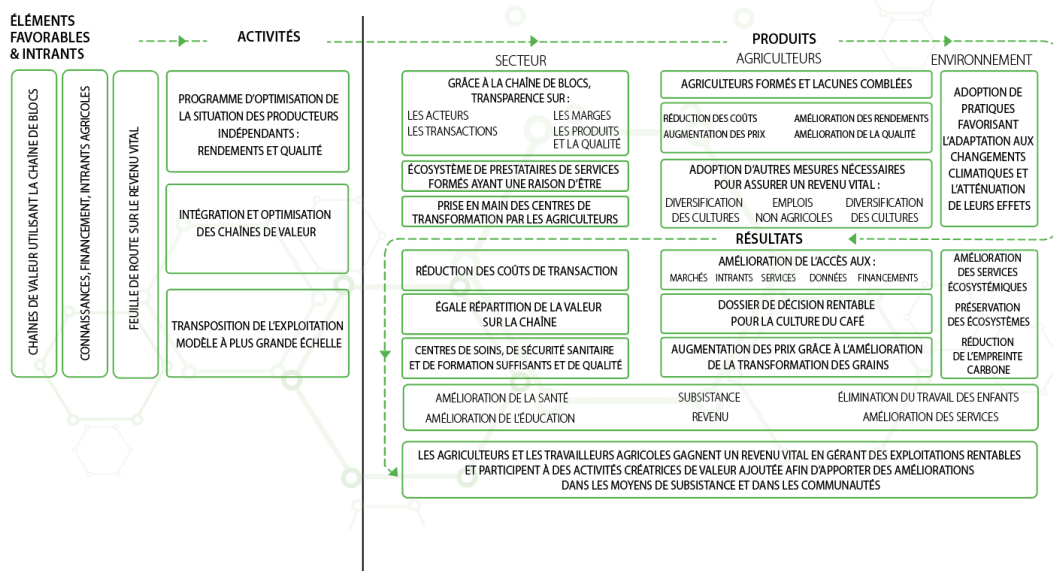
ÉLÉMENTS FAVORABLES & INTRANTS

ACTIVITÉS

CHAÎNES DE VALEUR UTILISANT LA CHAÎNE DE BLOCS

CONNAISSANCES, FINANCEMENT, INTRANTS AGRICOLES

FEUILLE DE ROUTE SUR LE REVENU VITAL

PROGRAMME D'OPTIMISATION DE LA SITUATION DES PRODUCTEURS INDÉPENDANTS : RENDEMENTS ET QUALITÉ

INTÉGRATION ET OPTIMISATION DES CHAÎNES DE VALEUR

TRANSPOSITION DE L'EXPLOITATION MODÈLE À PLUS GRANDE ÉCHELLE

PRODUITS

SECTEUR

AGRICULTEURS

ENVIRONNEMENT

GRÂCE À LA CHAÎNE DE BLOCS, TRANSPARENCE SUR :
LES ACTEURS
LES MARGES
LES TRANSACTIONS
LES PRODUITS ET LA QUALITÉ

ÉCOSYSTÈME DE PRESTATAIRES DE SERVICES FORMÉS AYANT UNE RAISON D'ÊTRE

PRISE EN MAIN DES CENTRES DE TRANSFORMATION PAR LES AGRICULTEURS

AGRICULTEURS FORMÉS ET LACUNES COMBLÉES

RÉDUCTION DES COÛTS
AMÉLIORATION DES RENDEMENTS
AUGMENTATION DES PRIX
AMÉLIORATION DE LA QUALITÉ

ADOPTION D'AUTRES MESURES NÉCESSAIRES POUR ASSURER UN REVENU VITAL :
DIVERSIFICATION DES CULTURES
EMPLOIS NON AGRICOLES
DIVERSIFICATION DES CULTURES

ADOPTION DE PRATIQUES FAVORISANT L'ADAPTATION AUX CHANGEMENTS CLIMATIQUES ET L'ATTÉNUATION DE LEURS EFFETS

RÉSULTATS

RÉDUCTION DES COÛTS DE TRANSACTION

ÉGALE RÉPARTITION DE LA VALEUR SUR LA CHAÎNE

CENTRES DE SOINS, DE SÉCURITÉ SANITAIRE ET DE FORMATION SUFFISANTS ET DE QUALITÉ

AMÉLIORATION DE L'ACCÈS AUX :
MARCHÉS INTRANTS SERVICES DONNÉES FINANCEMENTS

DOSSIER DE DÉCISION RENTABLE POUR LA CULTURE DU CAFÉ

AUGMENTATION DES PRIX GRÂCE À L'AMÉLIORATION DE LA TRANSFORMATION DES GRAINS

AMÉLIORATION DES SERVICES ÉCOSYSTÉMIQUES

PRÉSERVATION DES ÉCOSYSTÈMES

RÉDUCTION DE L'EMPREINTE CARBONE

AMÉLIORATION DE LA SANTÉ
SUBSISTANCE
ÉLIMINATION DU TRAVAIL DES ENFANTS
AMÉLIORATION DE L'ÉDUCATION
REVENU
AMÉLIORATION DES SERVICES

LES AGRICULTEURS ET LES TRAVAILLEURS AGRICOLES GAGNENT UN REVENU VITAL EN GÉRANT DES EXPLOITATIONS RENTABLES ET PARTICIPENT À DES ACTIVITÉS CRÉATRICES DE VALEUR AJOUTÉE AFIN D'APPORTER DES AMÉLIORATIONS DANS LES MOYENS DE SUBSISTANCE ET DANS LES COMMUNAUTÉS